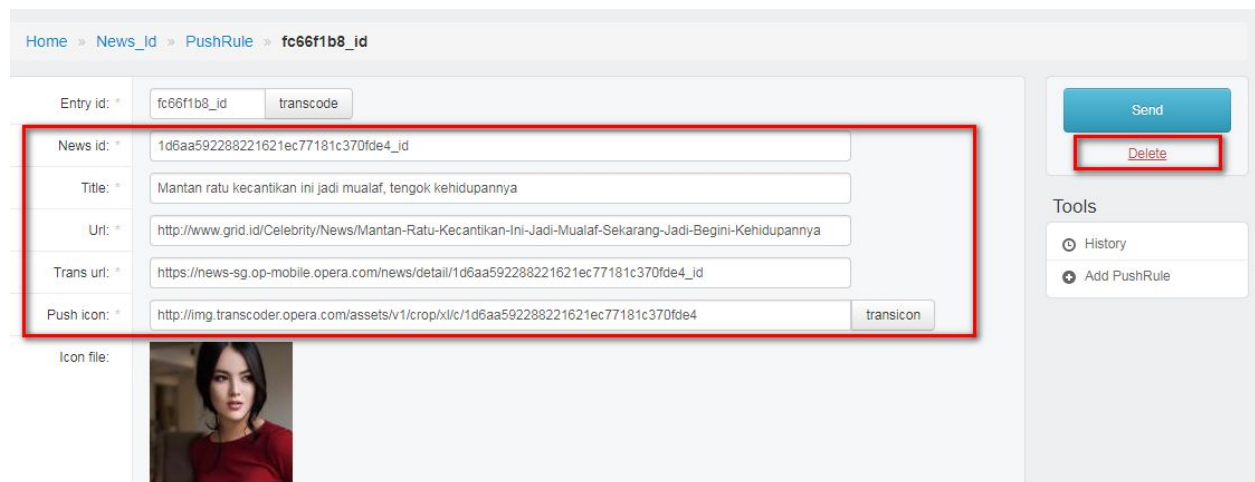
Home » News_Id » PushRule » fc66f1b8_id

Entry id: * fc66f1b8_id transcode

News id: * 1d6aa592288221621ec77181c370fde4_id

Title: * Mantan ratu kecantikan ini jadi mualaf, tengok kehidupannya

Url: * http://www.grid.id/Celebrity/News/Mantan-Ratu-Kecantikan-Ini-Jadi-Mualaf-Sekarang-Jadi-Begini-Kehidupannya

Trans url: * https://news-sg.op-mobile.opera.com/news/detail/1d6aa592288221621ec77181c370fde4_id

Push icon: * http://img.transcoder.opera.com/assets/v1/crop/xl/c/1d6aa592288221621ec77181c370fde4 transicon

Icon file:

Send

Delete

Tools

History

Add PushRule